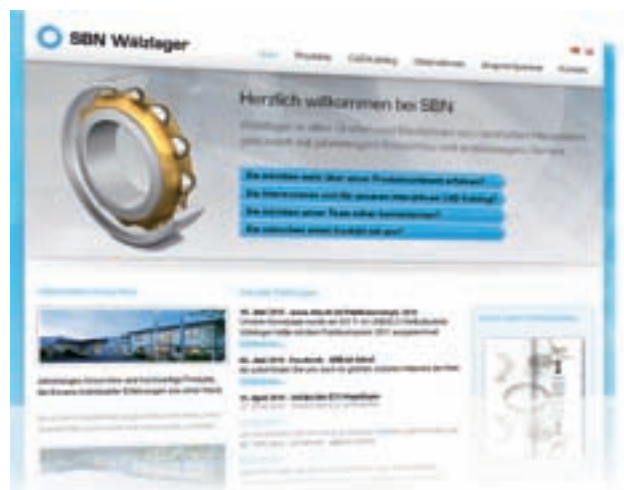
SBN Wälzlager

Start Produkte CAD-Katalog Unternehmen Ansprechpartner Kontakt

Herzlich willkommen bei SBN

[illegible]

Sie möchten mehr über unser Produktsortiment erfahren?
Sie interessieren sich für unseren interaktiven CAD-Katalog?
Sie möchten unser Team näher kennenlernen?
Sie möchten einen Kontakt mit uns?

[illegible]

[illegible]

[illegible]

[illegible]

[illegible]